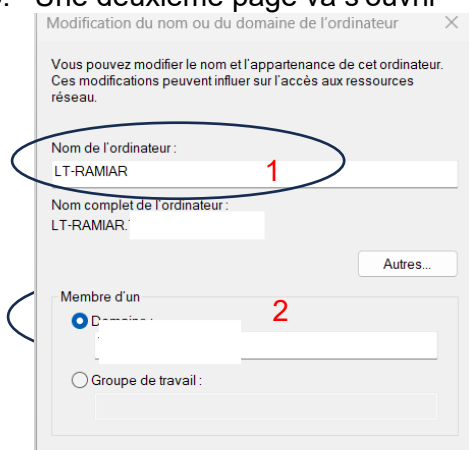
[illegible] Une deuxième page va s'ouvrir

Modification du nom ou du domaine de l'ordinateur ×

Vous pouvez modifier le nom et l'appartenance de cet ordinateur. Ces modifications peuvent influer sur l'accès aux ressources réseau.

Nom de l'ordinateur :

LT-RAMIAR

1

Nom complet de l'ordinateur :

LT-RAMIAR.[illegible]

Autres...

Membre d'un

2

Do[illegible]

Groupe de travail :